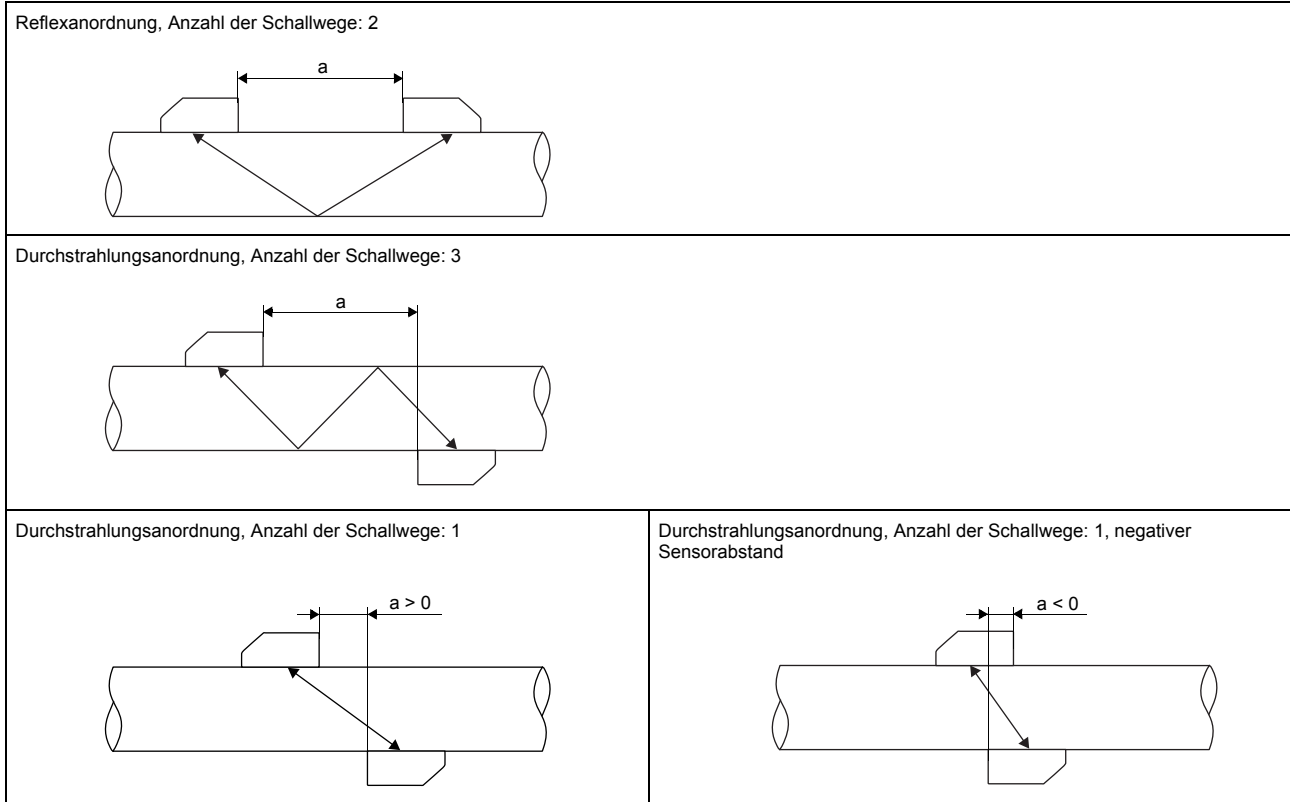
Reflexanordnung, Anzahl der Schallwege: 2

a

Durchstrahlungsanordnung, Anzahl der Schallwege: 3

a

Durchstrahlungsanordnung, Anzahl der Schallwege: 1

a > 0

Durchstrahlungsanordnung, Anzahl der Schallwege: 1, negativer Sensorabstand

a < 0